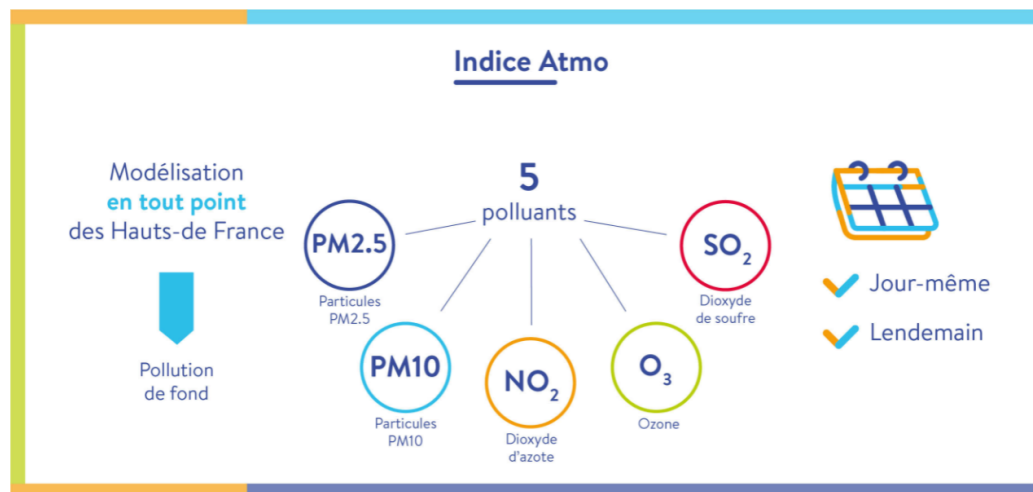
Indice Atmo

Modélisation
en tout point
des Hauts-de France

Pollution
de fond

5
polluants

PM2.5
Particules
PM2.5

PM10
Particules
PM10

$NO_2$
Dioxyde
d'azote

$O_3$
Ozone

$SO_2$
Dioxyde
de soufre

Jour-même

Lendemain